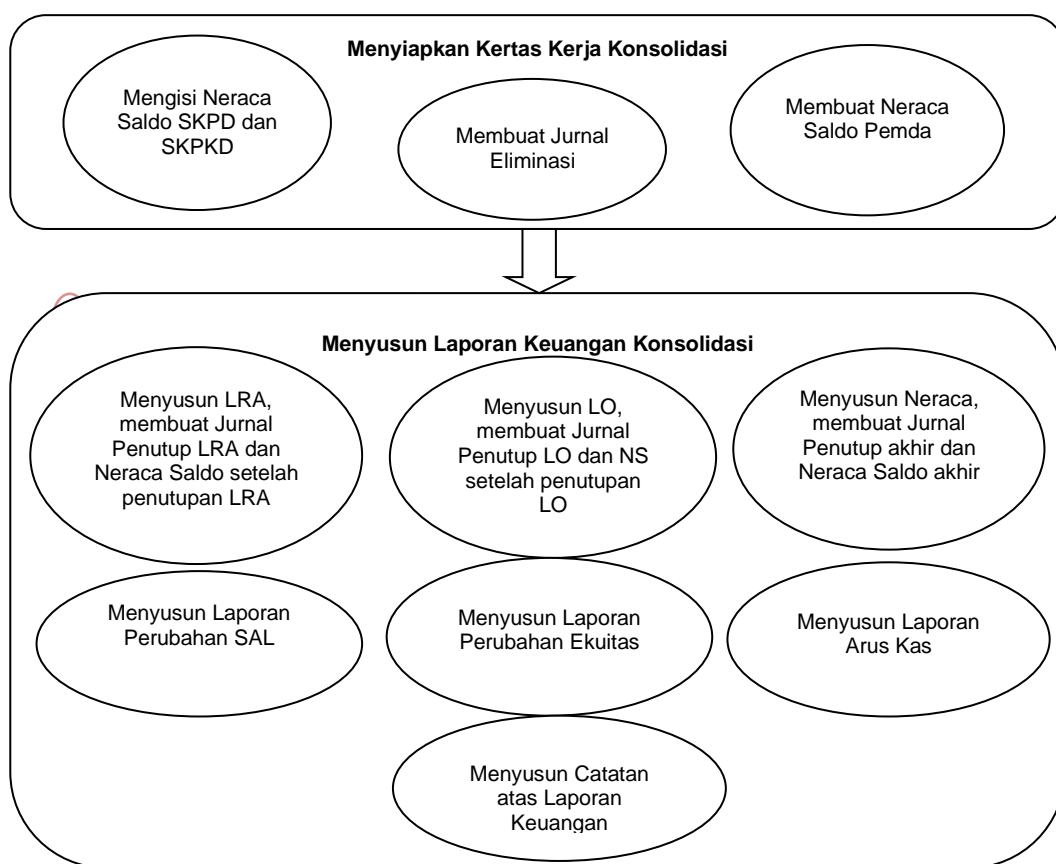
Menyiapkan Kertas Kerja Konsolidasi

Mengisi Neraca Saldo SKPD dan SKPKD

Membuat Jurnal Eliminasi

Membuat Neraca Saldo Pemda

Menyusun Laporan Keuangan Konsolidasi

Menyusun LRA, membuat Jurnal Penutup LRA dan Neraca Saldo setelah penutupan LRA

Menyusun LO, membuat Jurnal Penutup LO dan NS setelah penutupan LO

Menyusun Neraca, membuat Jurnal Penutup akhir dan Neraca Saldo akhir

Menyusun Laporan Perubahan SAL

Menyusun Laporan Perubahan Ekuitas

Menyusun Laporan Arus Kas

Menyusun Catatan atas Laporan Keuangan